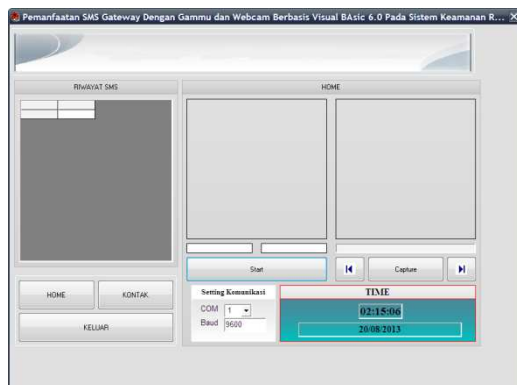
Pemanfaatan SMS Gateway Dengan Gammu dan Webcam Berbasis Visual BAsic 6.0 Pada Sistem Keamanan R...

RIWAYAT SMS

HOME

Start

Capture

HOME

KONTAK

KELUAR

Setting Komunikasi

COM 1

Baud 9600

TIME

02:15:06

20/08/2013